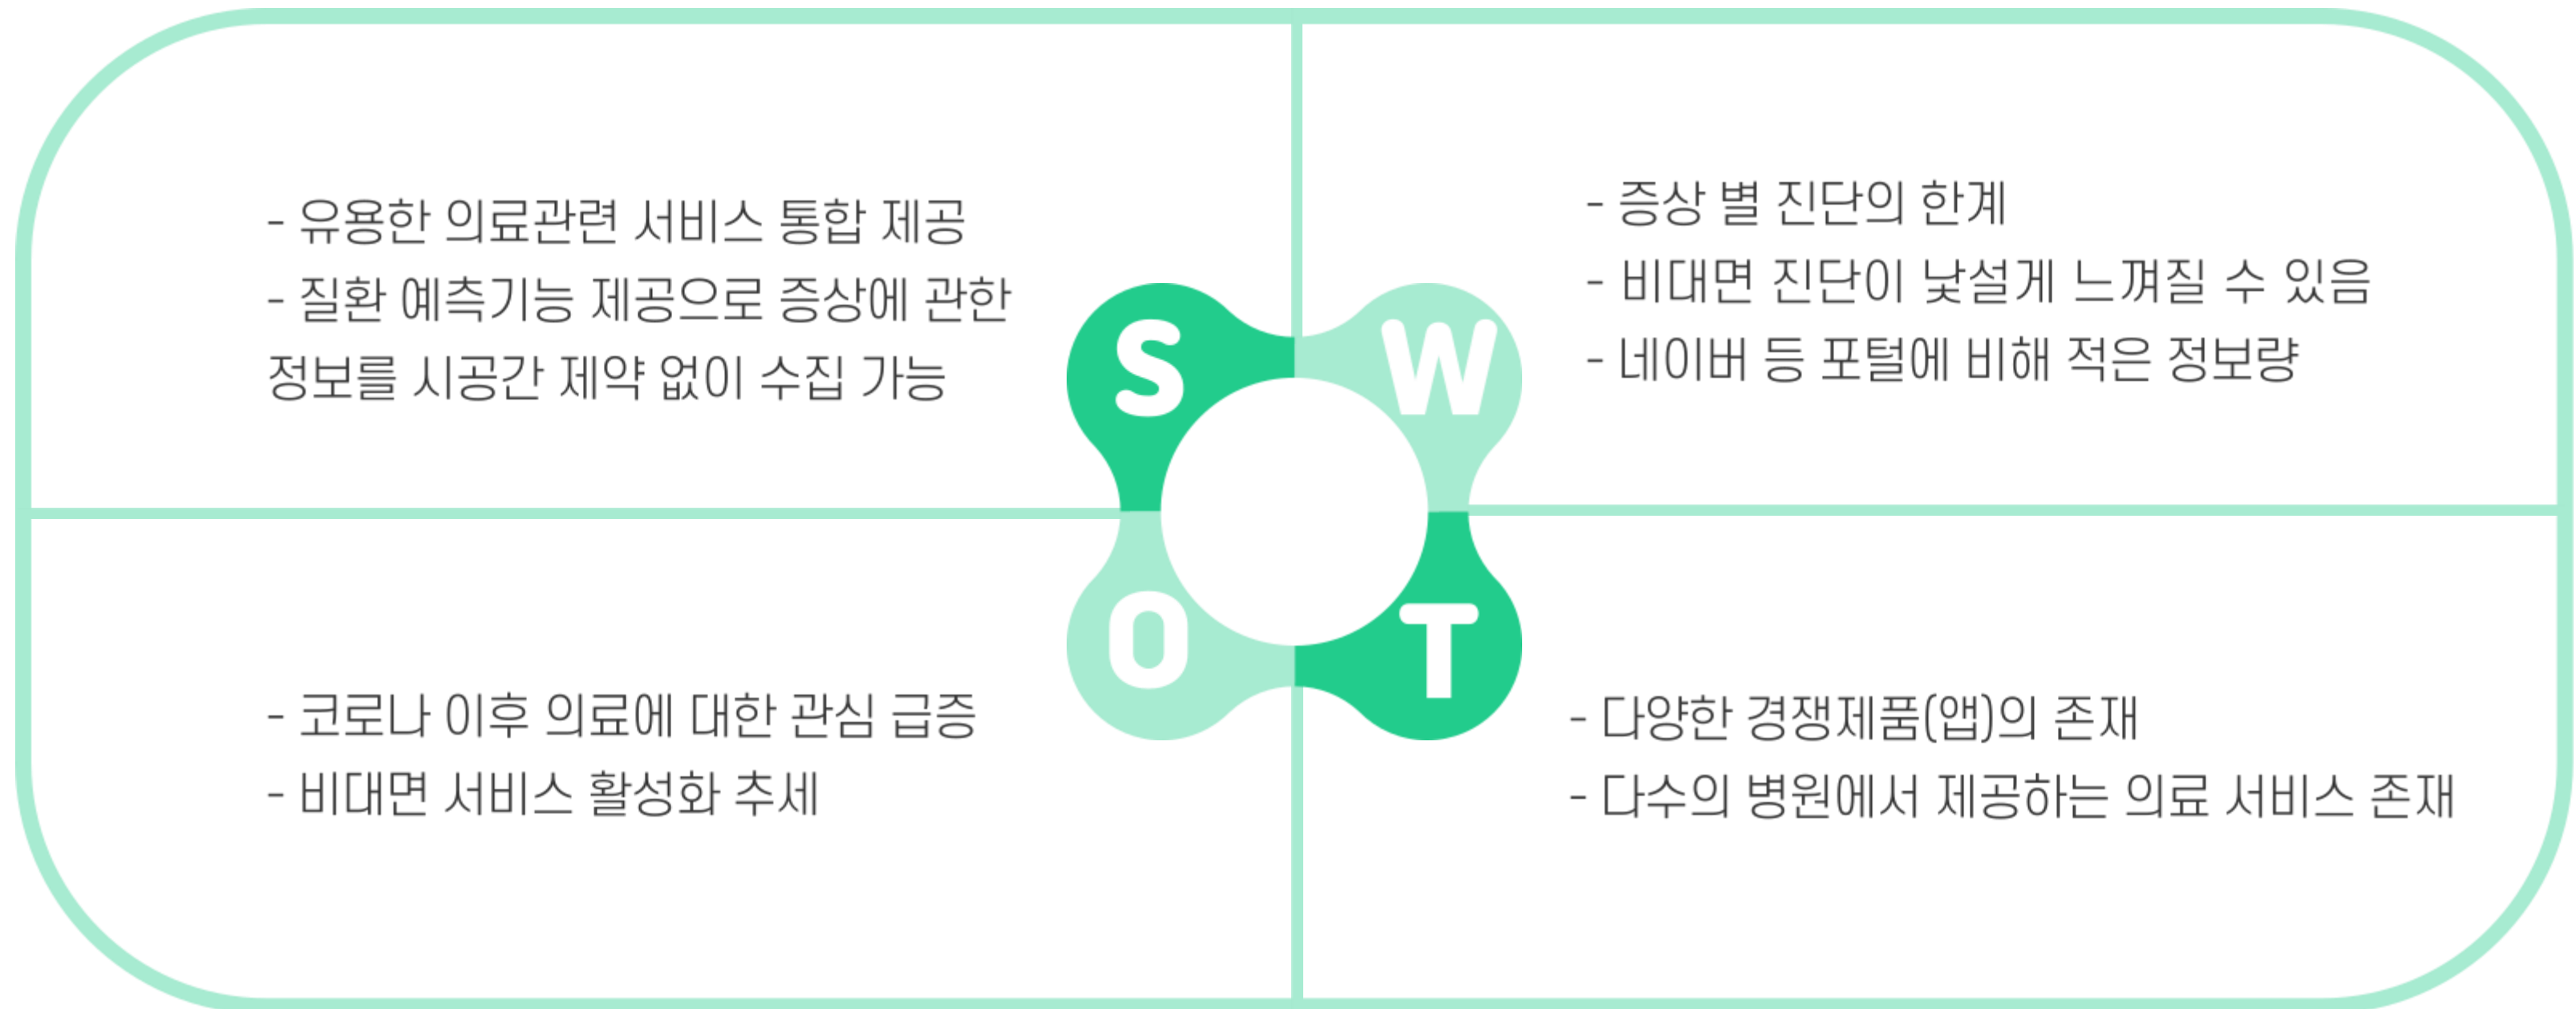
- 유용한 의료관련 서비스 통합 제공
- 질환 예측기능 제공으로 증상에 관한 정보를 시공간 제약 없이 수집 가능

S

W

- 증상 별 진단의 한계
- 비대면 진단이 낯설게 느껴질 수 있음
- 네이버 등 포털에 비해 적은 정보량

O

T

- 코로나 이후 의료에 대한 관심 급증
- 비대면 서비스 활성화 추세

- 다양한 경쟁제품(앱)의 존재
- 다수의 병원에서 제공하는 의료 서비스 존재